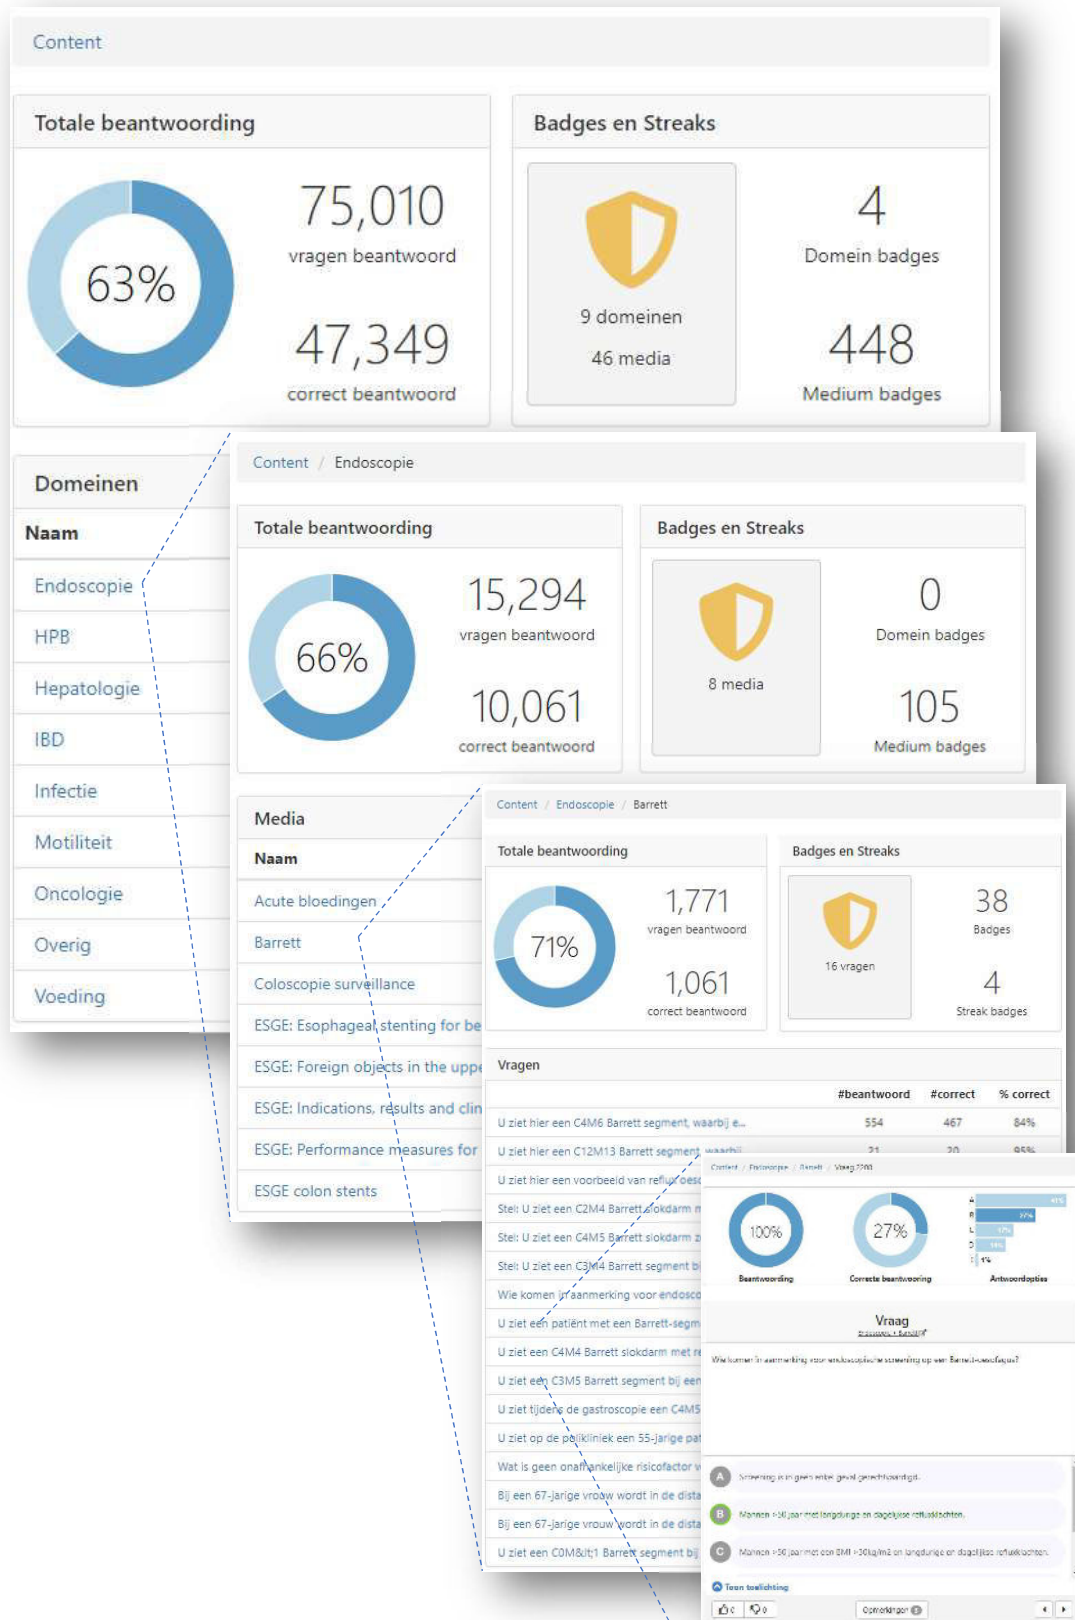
Content

Totale beantwoording

63%

75,010
vragen beantwoord

47,349
correct beantwoord

Badges en Streaks

9 domeinen
46 media

4
Domein badges

448
Medium badges

Domeinen

Naam

Endoscopie
HPB
Hepatologie
IBD
Infectie
Motiliteit
Oncologie
Overig
Voeding

Content / Endoscopie

Totale beantwoording

66%

15,294
vragen beantwoord

10,061
correct beantwoord

Badges en Streaks

8 media

0
Domein badges

105
Medium badges

Media

Naam

Acute bloedingen
Barrett
Coloscopie surveillance
ESGE: Esophageal stenting for be
ESGE: Foreign objects in the uppe
ESGE: Indications, results and clin
ESGE: Performance measures for
ESGE colon stents

Content / Endoscopie / Barrett

Totale beantwoording

71%

1,771
vragen beantwoord

1,061
correct beantwoord

Badges en Streaks

16 vragen

38
Badges

4
Streak badges

Vragen

| | #beantwoord | #correct | % correct |
|---|---|---|---|
| U ziet hier een C4M6 Barrett segment, waarbij e... | 554 | 467 | 84% |
| U ziet hier een C12M13 Barrett segment, waarbij | 21 | 20 | 95% |
| U ziet hier een voorbeeld van reflux oeso | | | |
| Stel: U ziet een C2M4 Barrett slokdarm | | | |
| Stel: U ziet een C4M5 Barrett slokdarm z | | | |
| Stel: U ziet een C3M4 Barrett segment bi | | | |
| Wie komen in aanmerking voor endosco | | | |
| U ziet een patiënt met een Barrett-segm | | | |
| U ziet een C4M4 Barrett slokdarm met re | | | |
| U ziet een C3M5 Barrett segment bij een | | | |
| U ziet tijdens de gastroscopie een C4M5 | | | |
| U ziet op de polikliniek een 55-jarige pat | | | |
| Wat is geen onafhankelijke risicofactor v | | | |
| Bij een 67-jarige vrouw wordt in de dista | | | |
| Bij een 67-jarige vrouw wordt in de dista | | | |
| U ziet een C0M&lt;1 Barrett segment bij | | | |

Content / Endoscopie / Barrett / Vraag 7200

100%
Beantwoording

27%
Correcte beantwoording

A 41%
B 27%
C 17%
D 14%
E 1%
Antwoordopties

Vraag
Endoscopie > Barrett

Wie komen in aanmerking voor endoscopische screening op een Barrett-oesofagus?

A Screening is in geen enkel geval gerechtvaardigd.
B Mannen >50 jaar met langdurige en dagelijkse refluxklachten.
C Mannen >50 jaar met een BMI >30kg/m2 en langdurige en dagelijkse refluxklachten.

Toon toelichting

0 0 Opmerkingen 0